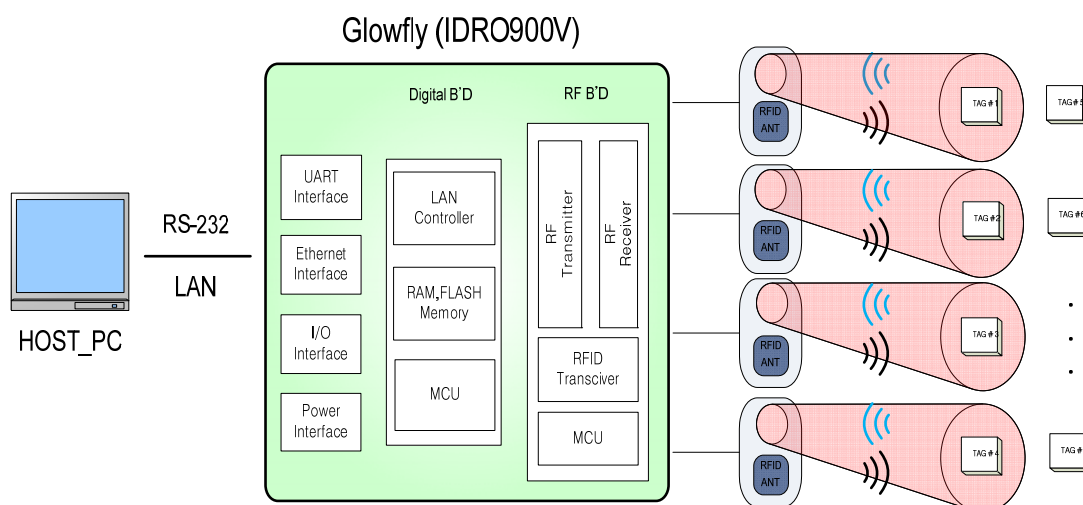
Glowfly (IDRO900V)

HOST_PC

RS-232

LAN

Digital B'D

RF B'D

UART Interface

Ethernet Interface

I/O Interface

Power Interface

LAN Controller

RAM,FLASH Memory

MCU

RF Transmitter

RF Receiver

RFID Transceiver

MCU

RFID ANT

RFID ANT

RFID ANT

RFID ANT

TAG # 1

TAG # 2

TAG # 3

TAG # 4

TAG # 5

TAG # 6

TAG # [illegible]